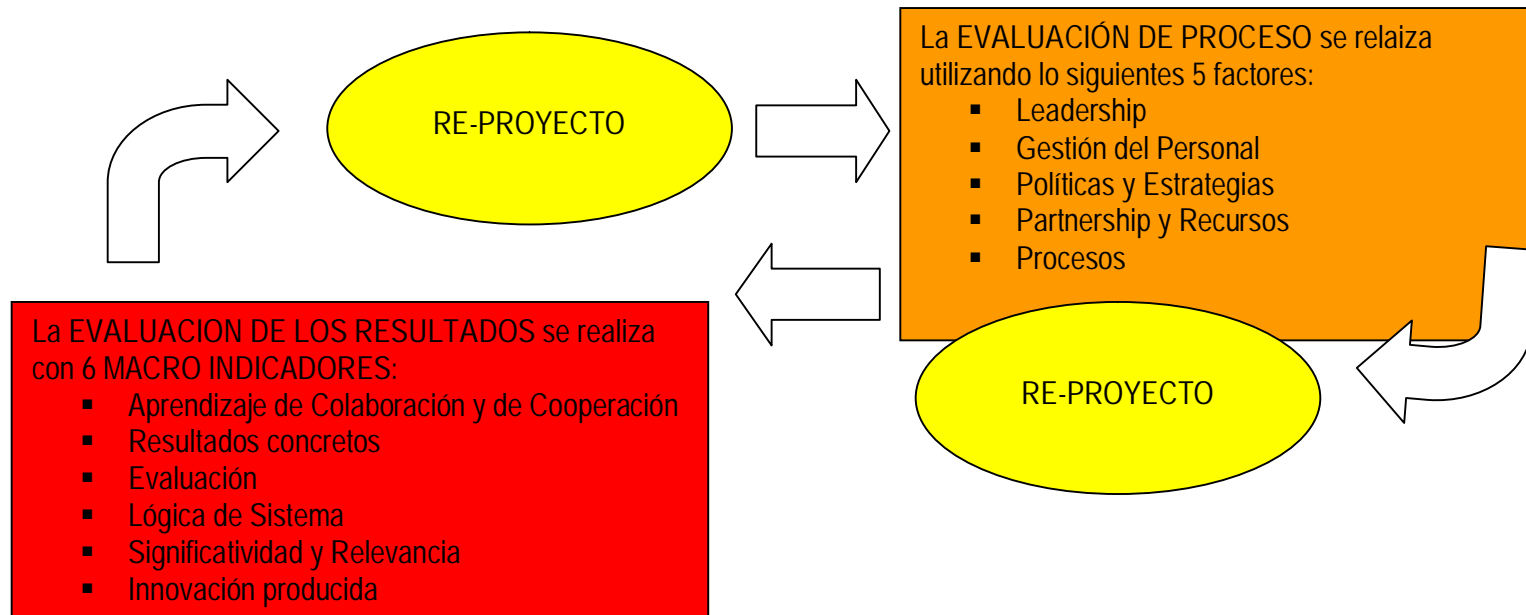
RE-PROYECTO

La EVALUACIÓN DE PROCESO se relaiza utilizando lo siguientes 5 factores:
- Leadership
- Gestión del Personal
- Políticas y Estrategias
- Partnership y Recursos
- Procesos

RE-PROYECTO

La EVALUACION DE LOS RESULTADOS se realiza con 6 MACRO INDICADORES:
- Aprendizaje de Colaboración y de Cooperación
- Resultados concretos
- Evaluación
- Lógica de Sistema
- Significatividad y Relevancia
- Innovación producida